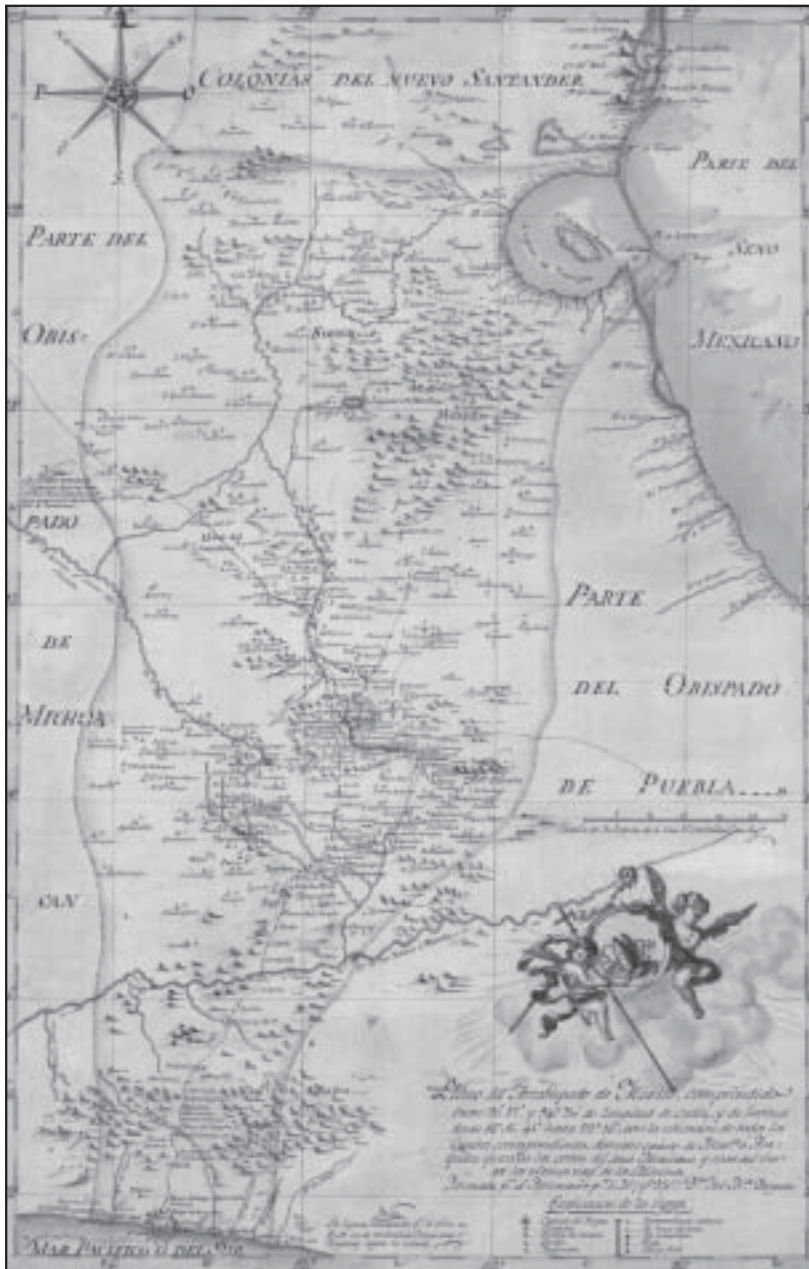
N
E
O
S
Colonias del Nuevo Santander
Parte del
Seno
Mexicano
Parte del
Obis
Pado
de
Mechoa
can
Parte
del Obispado
de Puebla
Mar Pacifico ó del Sur
Plano del Arzobispado de Mexico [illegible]
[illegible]
Explicacion de los signos
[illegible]